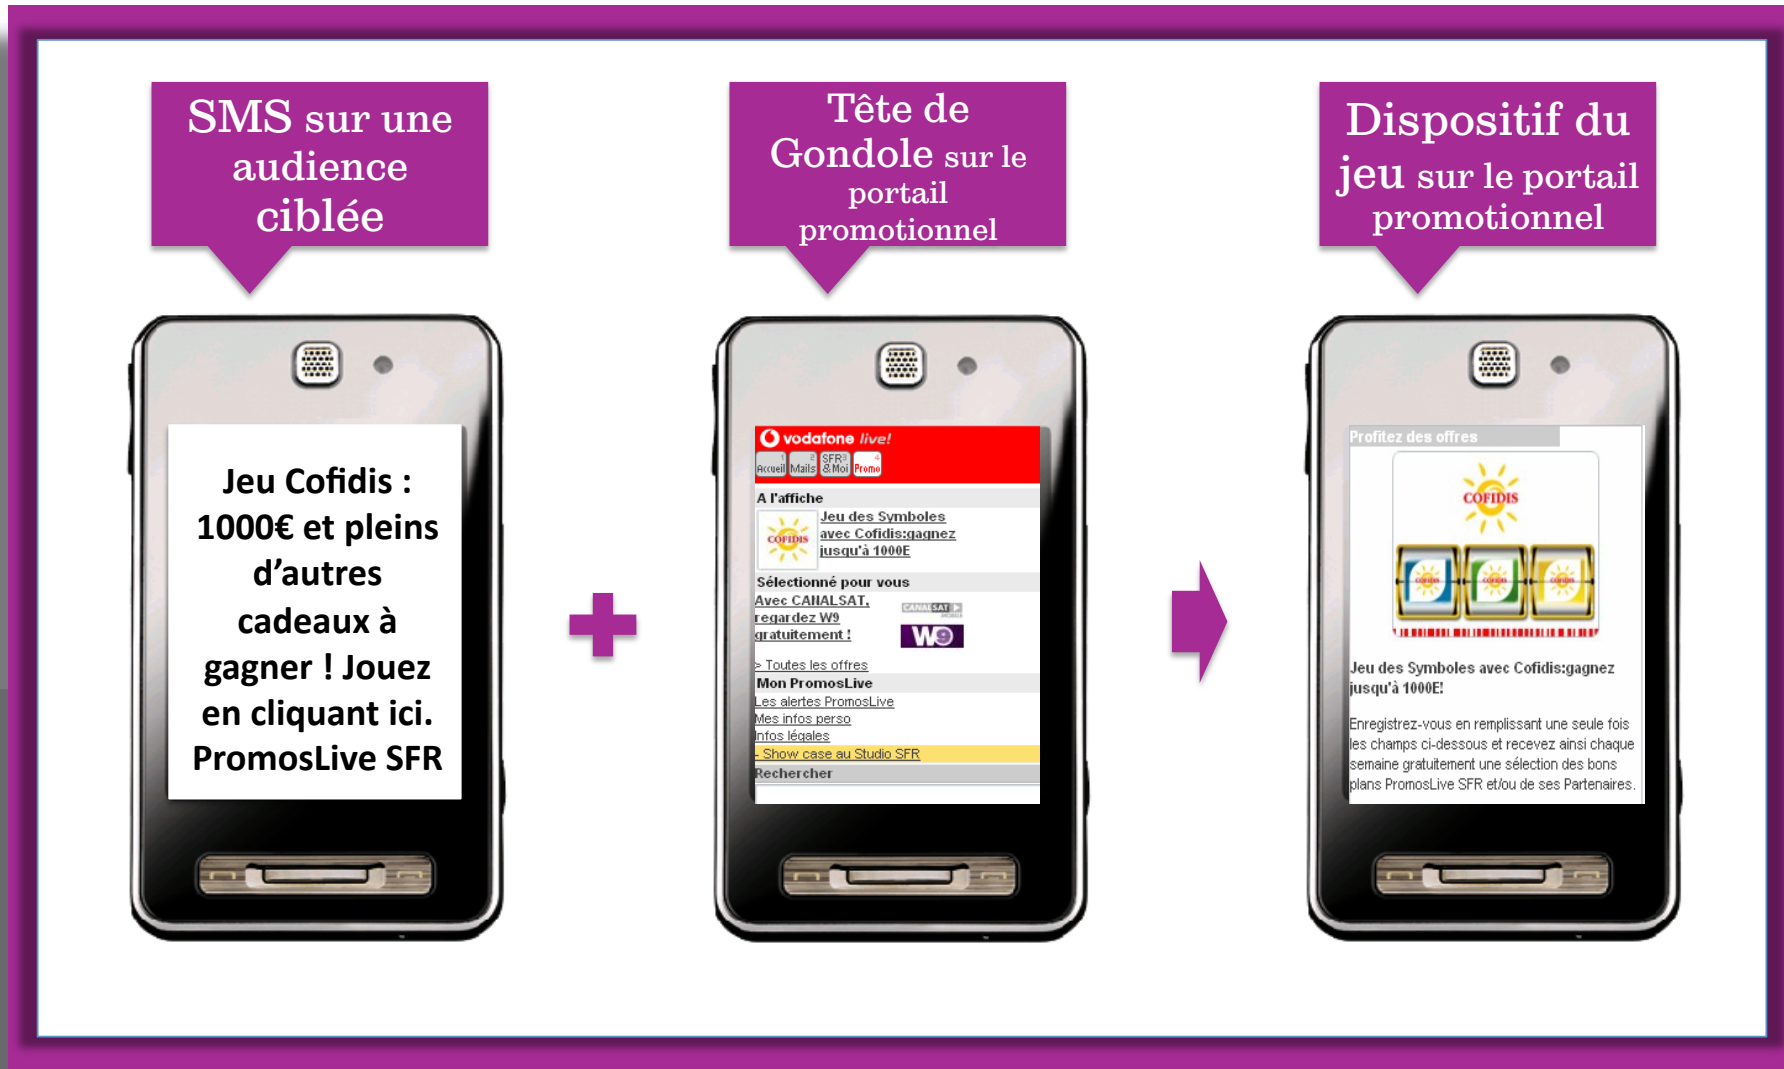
SMS sur une audience ciblée

Jeu Cofidis : 1000€ et pleins d'autres cadeaux à gagner ! Jouez en cliquant ici. PromosLive SFR

Tête de Gondole sur le portail promotionnel

vodafone live!

Accueil Mails SFR & Moi Promo

A l'affiche

COFIDIS

Jeu des Symboles avec Cofidis:gagnez jusqu'à 1000E

Sélectionné pour vous

Avec CANALSAT, regardez W9 gratuitement !

CANALSAT

W9

> Toutes les offres

Mon PromosLive

Les alertes PromosLive

Mes infos perso

Infos légales

- Show case au Studio SFR

Rechercher

Dispositif du jeu sur le portail promotionnel

Profitez des offres

COFIDIS

Jeu des Symboles avec Cofidis:gagnez jusqu'à 1000E!

Enregistrez-vous en remplissant une seule fois les champs ci-dessous et recevez ainsi chaque semaine gratuitement une sélection des bons plans PromosLive SFR et/ou de ses Partenaires.